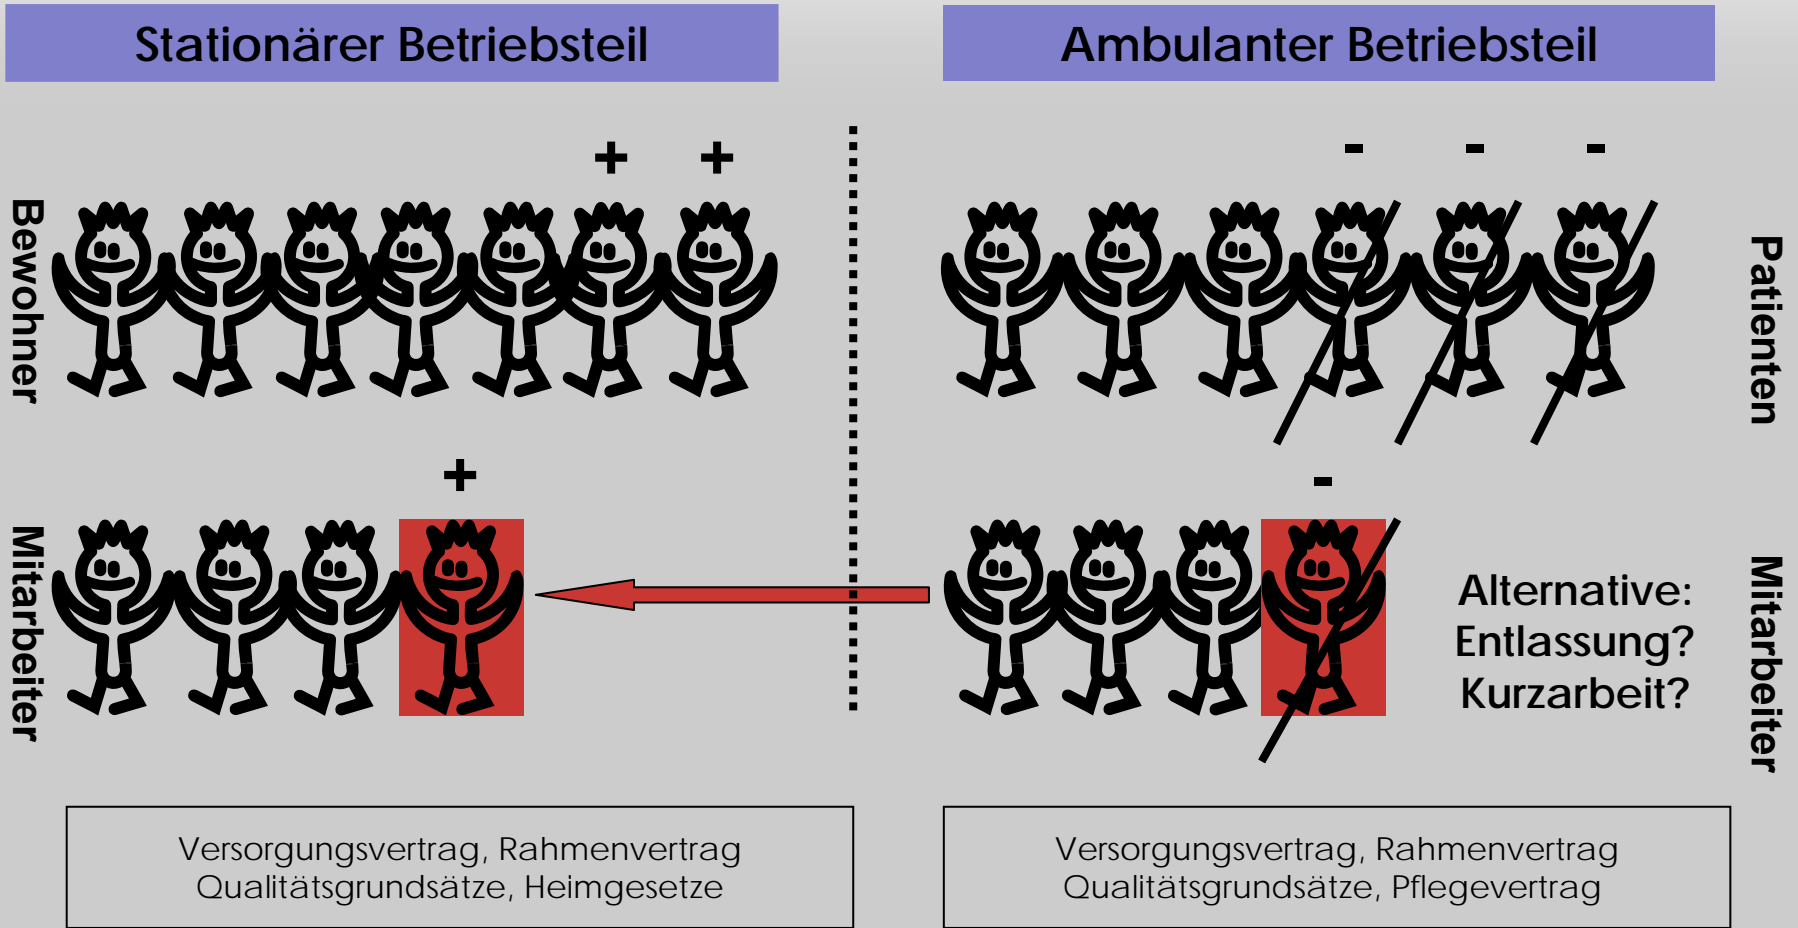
Stationärer Betriebsteil

Ambulanter Betriebsteil

Bewohner

+ +

- - -

Patienten

+

-

Mitarbeiter

Alternative: Entlassung? Kurzarbeit?

Mitarbeiter

Versorgungsvertrag, Rahmenvertrag
Qualitätsgrundsätze, Heimgesetze

Versorgungsvertrag, Rahmenvertrag
Qualitätsgrundsätze, Pflegevertrag